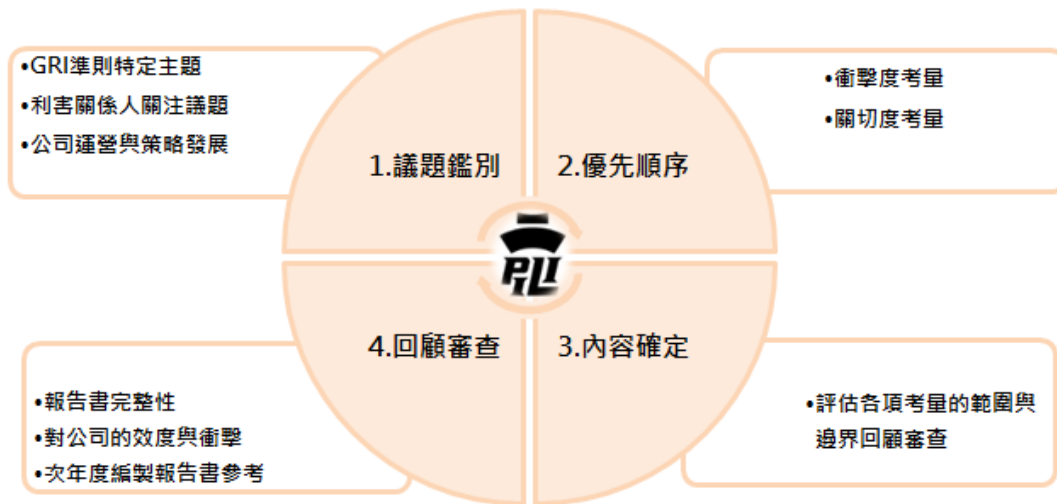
•GRI準則特定主題
•利害關係人關注議題
•公司運營與策略發展

1.議題鑑別

2.優先順序

•衝擊度考量
•關切度考量

PLI

4.回顧審查

3.內容確定

•報告書完整性
•對公司的效度與衝擊
•次年度編製報告書參考

•評估各項考量的範圍與邊界回顧審查